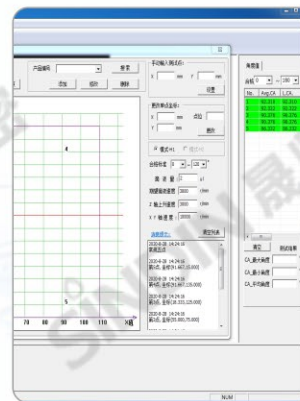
产品编号
查看
添加
修改
删除
手动输入测点坐标
X mm Y mm
设置
删除测点坐标
X 点位
Y mm
删除
模式1 模式2
合格标准 0 ~ 120 °
滴 液 量 ul
数据采集速度 ms
Z 轴上升速度 ms
X Y 轴速度 ms
清空列表
消息提示
2020年 14:24:38
测试开始
2020年 14:24:38
第1点, 坐标(91.667,0.000)
2020年 14:24:38
第2点, 坐标(91.667,125.000)
2020年 14:24:38
第3点, 坐标(8.333,125.000)
2020年 14:24:38
第4点, 坐标(50.000,75.000)
4
5
70 80 90 100 110 X轴
角度值
点位 0 ~ 100 °
No. Avg_CA L_CA
1 90.318 90.310
2 90.322 90.322
3 90.376 90.376
4 90.376 90.375
5 90.352 90.352
确定
CA_最大角度
CA_最小角度
CA_平均角度
NUM